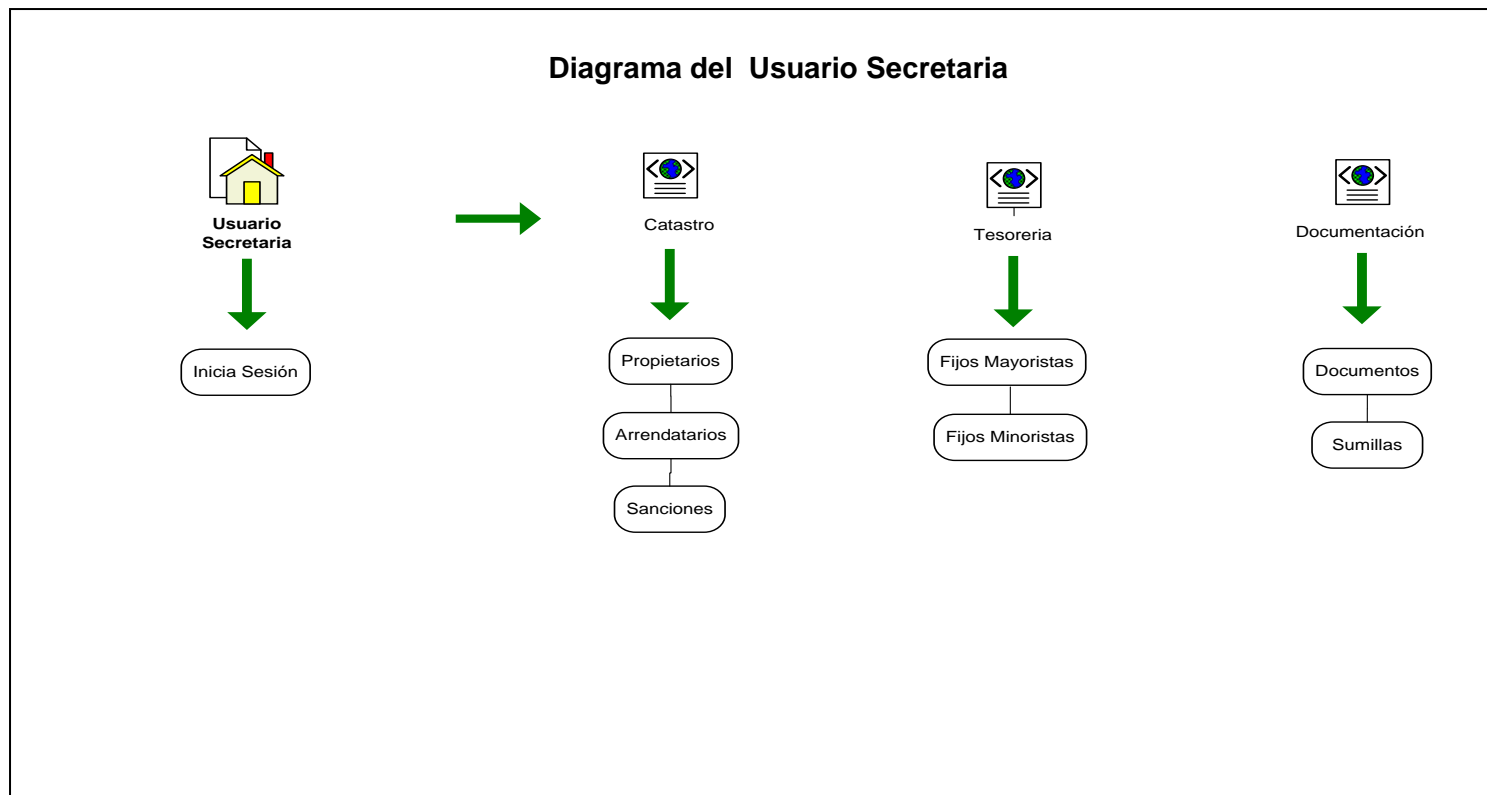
Diagrama del Usuario Secretaria

Usuario Secretaria

Inicia Sesión

Catastro

Propietarios

Arrendatarios

Sanciones

Tesoreria

Fijos Mayoristas

Fijos Minoristas

Documentación

Documentos

Sumillas